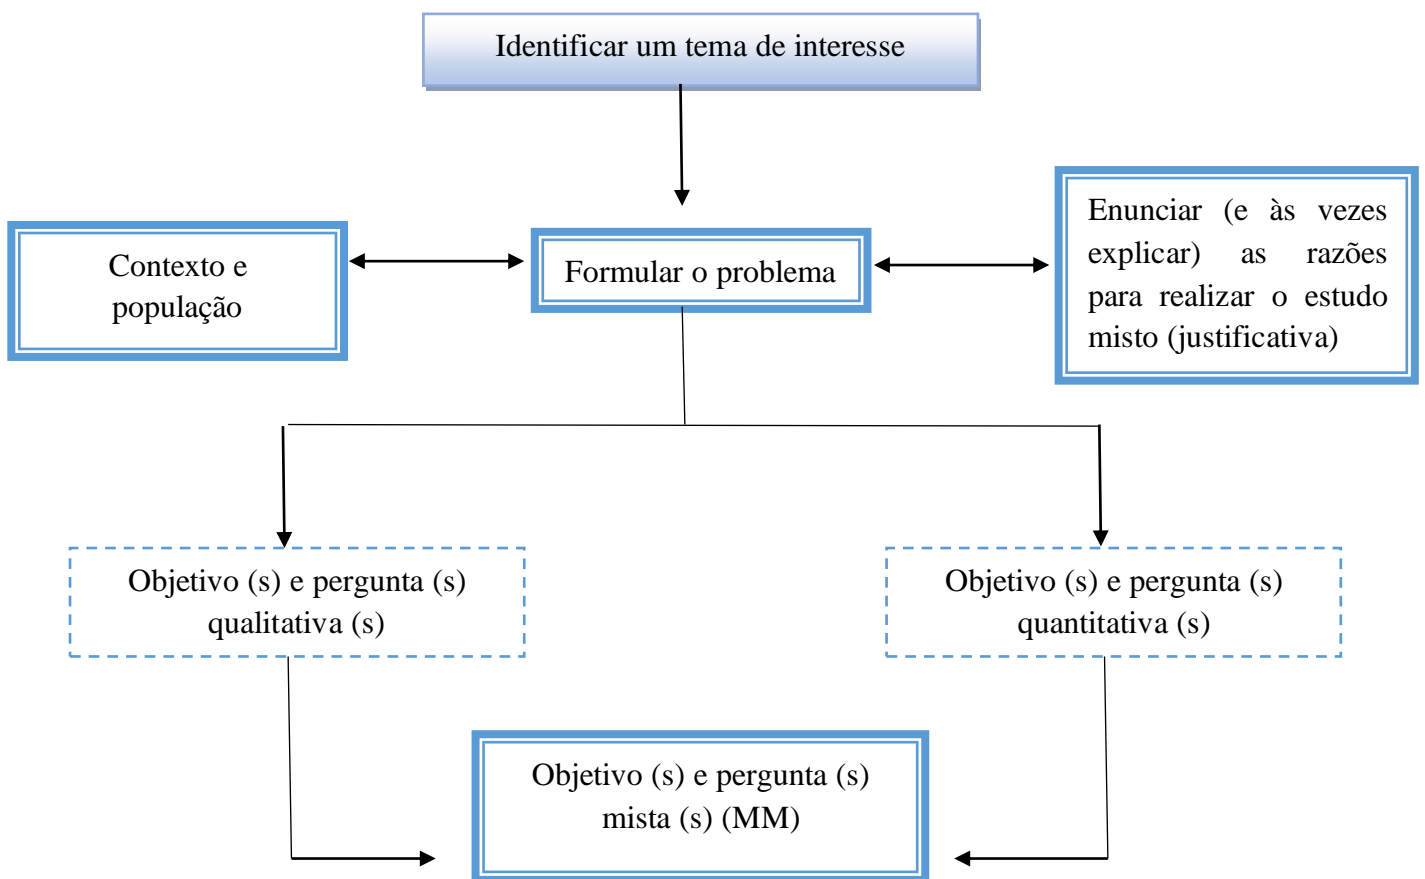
Identificar um tema de interesse

Contexto e população

Formular o problema

Enunciar (e às vezes explicar) as razões para realizar o estudo misto (justificativa)

Objetivo (s) e pergunta (s) qualitativa (s)

Objetivo (s) e pergunta (s) quantitativa (s)

Objetivo (s) e pergunta (s) mista (s) (MM)